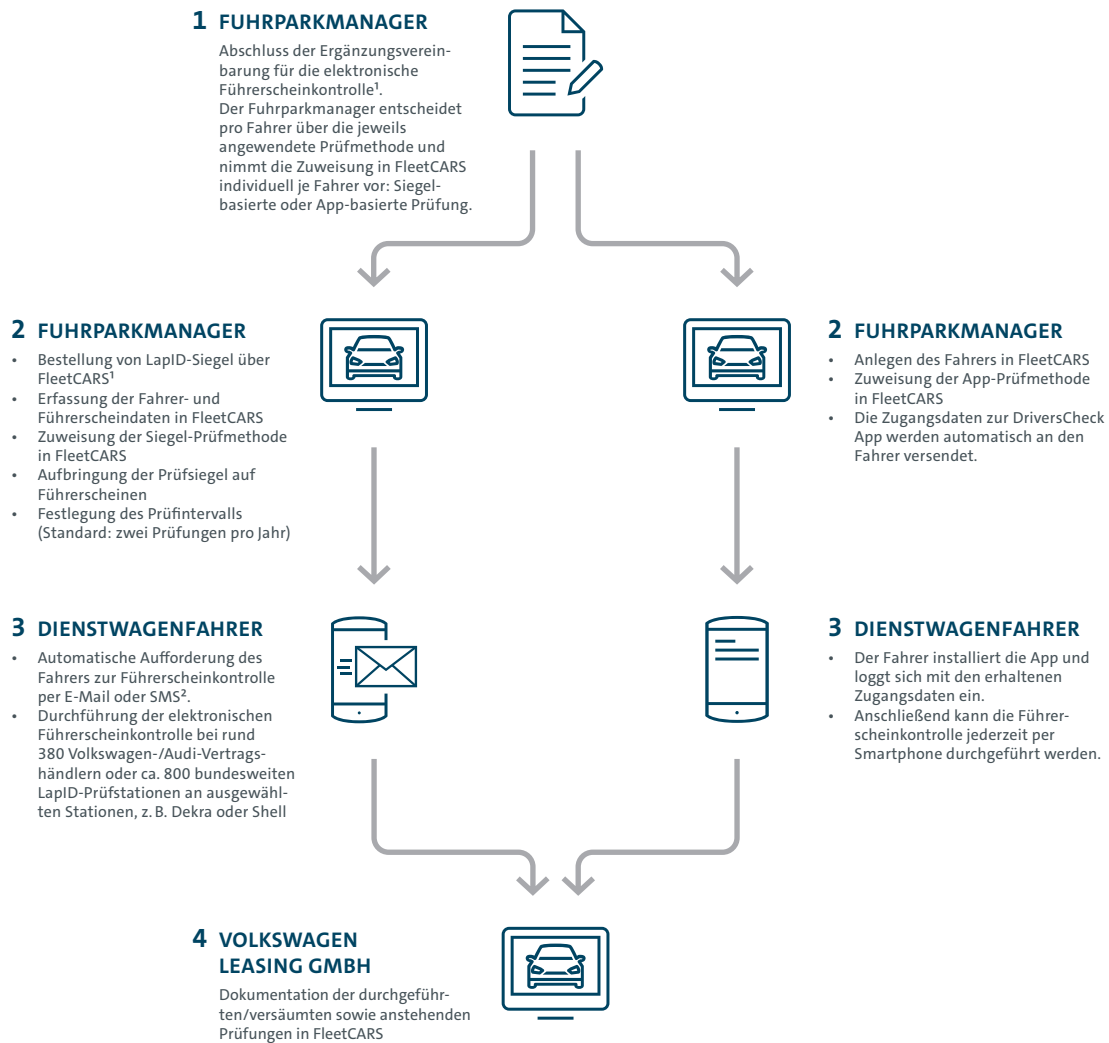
1 FUHRPARKMANAGER

Abschluss der Ergänzungsvereinbarung für die elektronische Führerscheinkontrolle¹.
Der Fuhrparkmanager entscheidet pro Fahrer über die jeweils angewendete Prüfmethode und nimmt die Zuweisung in FleetCARS individuell je Fahrer vor: Siegelbasierte oder App-basierte Prüfung.

2 FUHRPARKMANAGER

- Bestellung von LapID-Siegel über FleetCARS¹
- Erfassung der Fahrer- und Führerscheindaten in FleetCARS
- Zuweisung der Siegel-Prüfmethode in FleetCARS
- Aufbringung der Prüfsiegel auf Führerscheinen
- Festlegung des Prüfintervalls (Standard: zwei Prüfungen pro Jahr)

2 FUHRPARKMANAGER

- Anlegen des Fahrers in FleetCARS
- Zuweisung der App-Prüfmethode in FleetCARS
- Die Zugangsdaten zur DriversCheck App werden automatisch an den Fahrer versendet.

3 DIENSTWAGENFAHRER

- Automatische Aufforderung des Fahrers zur Führerscheinkontrolle per E-Mail oder SMS².
- Durchführung der elektronischen Führerscheinkontrolle bei rund 380 Volkswagen-/Audi-Vertragshändlern oder ca. 800 bundesweiten LapID-Prüfstationen an ausgewählten Stationen, z. B. Dekra oder Shell

3 DIENSTWAGENFAHRER

- Der Fahrer installiert die App und loggt sich mit den erhaltenen Zugangsdaten ein.
- Anschließend kann die Führerscheinkontrolle jederzeit per Smartphone durchgeführt werden.

4 VOLKSWAGEN LEASING GMBH

Dokumentation der durchgeführten/versäumten sowie anstehenden Prüfungen in FleetCARS